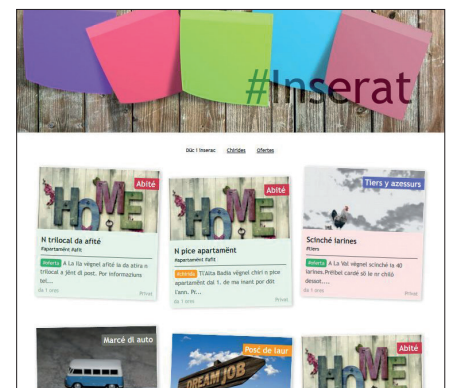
#Inserat

Dùc i Inserac Chirides Ofertes

HOME Abité

N trilocal da afité

#apartamënt #afit

Ufierta A La Ila végnel afité da la atira n trilocal a jënt di post. Per informaziuns tel...

da 1 mëis Privat

HOME Abité

N pice apartamënt

#apartamënt #afit

Chireda Tl'Alta Badia végnel chirì n pice apartamënt dal 1. de ma mant por dut l'ann. Pi...

da 1 mëis Privat

Tiers y azessurs

Scinché larines

#tiers

Ufierta A La Val végnel scinché ia 40 larines.Preibel cardé sö le nr ciulö dessot....

da 1 mëis Privat

Marcé di auto

Posć de laur

DREAM JOB

HOME Abité